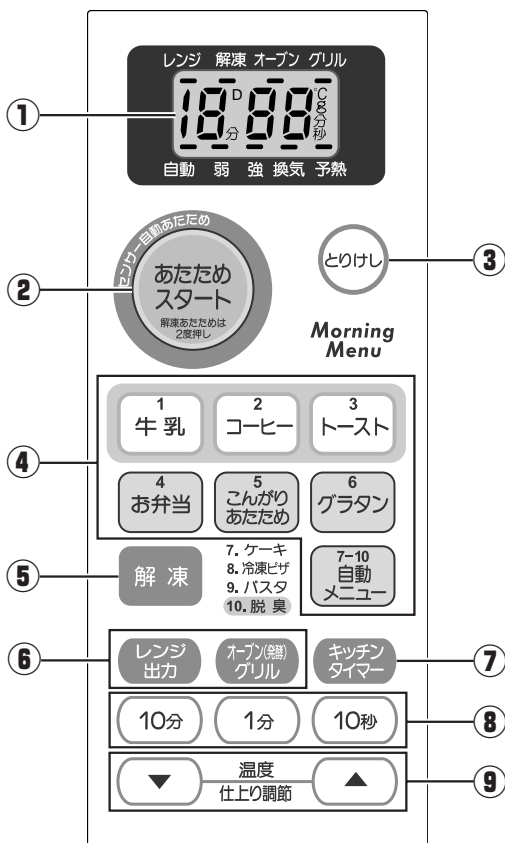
レンジ 解凍 オーブン グリル

18 D 分 88 ℃ g 分 秒

自動 弱 強 換気 予熱

①

センサー自動あたため

あたため スタート

解凍あたためは 2度押し

②

とりけし

③

Morning Menu

1 牛乳

2 コーヒー

3 トースト

4 お弁当

5 こんがり あたため

6 グラタン

④

解凍

7. ケーキ
8. 冷凍ピザ
9. パスタ
10. 脱臭

7~10 自動 メニュー

⑤

レンジ 出力

オーブン(発酵) グリル

キッチン タイマー

⑥

⑦

10分

1分

10秒

⑧

▼

温度 仕上り調節

▲

⑨